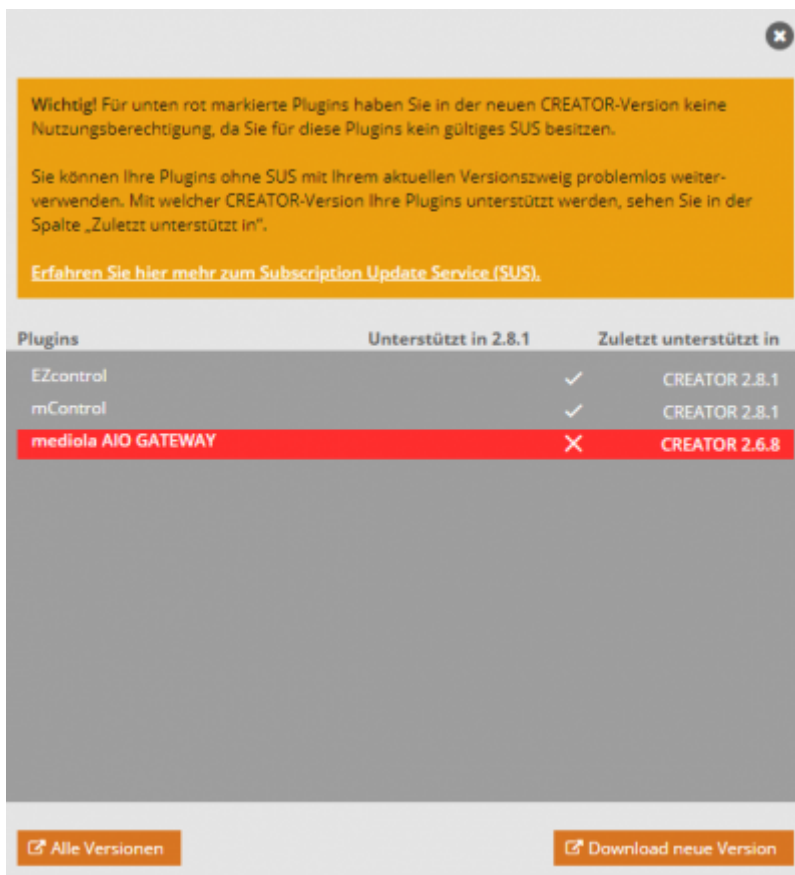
**Wichtig!** Für unten rot markierte Plugins haben Sie in der neuen CREATOR-Version keine Nutzungsberechtigung, da Sie für diese Plugins kein gültiges SUS besitzen.

Sie können Ihre Plugins ohne SUS mit Ihrem aktuellen Versionszweig problemlos weiterverwenden. Mit welcher CREATOR-Version Ihre Plugins unterstützt werden, sehen Sie in der Spalte „Zuletzt unterstützt in".

Erfahren Sie hier mehr zum Subscription Update Service (SUS).

| Plugins | Unterstützt in 2.8.1 | Zuletzt unterstützt in |
|---|---|---|
| EZcontrol | ✓ | CREATOR 2.8.1 |
| mControl | ✓ | CREATOR 2.8.1 |
| mediola AIO GATEWAY | ✗ | CREATOR 2.6.8 |

Alle Versionen

Download neue Version